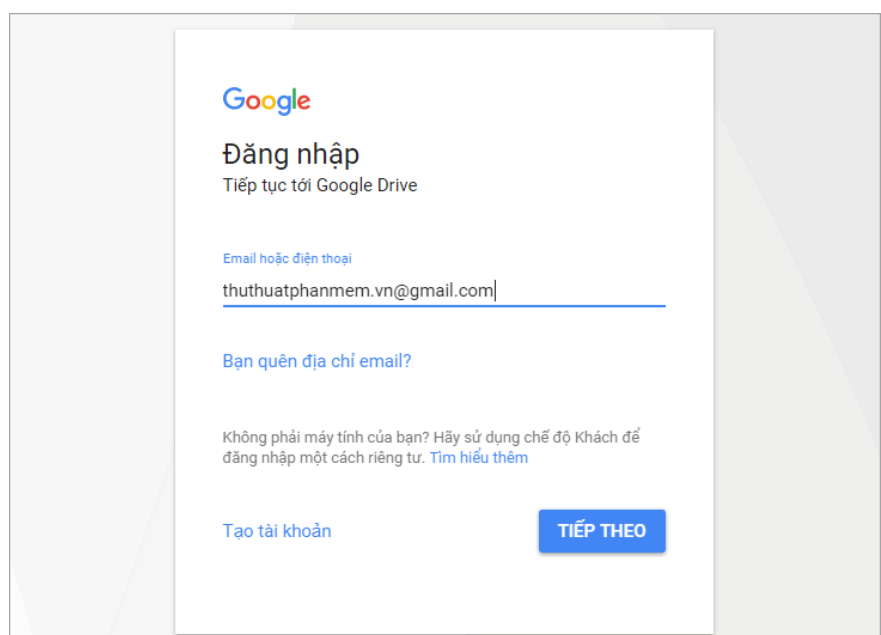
Google

Đăng nhập

Tiếp tục tới Google Drive

Email hoặc điện thoại

thuthuatphanmem.vn@gmail.com

Bạn quên địa chỉ email?

Không phải máy tính của bạn? Hãy sử dụng chế độ Khách để đăng nhập một cách riêng tư. Tìm hiểu thêm

Tạo tài khoản

TIẾP THEO